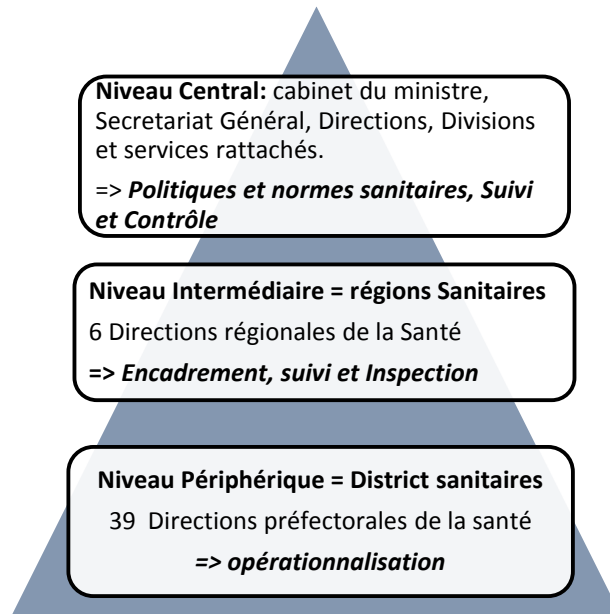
**Niveau Central:** cabinet du ministre, Secretariat Général, Directions, Divisions et services rattachés.

=> ***Politiques et normes sanitaires, Suivi et Contrôle***

**Niveau Intermédiaire = régions Sanitaires**

6 Directions régionales de la Santé

**=> *Encadrement, suivi et Inspection***

**Niveau Périphérique = District sanitaires**

39 Directions préfectorales de la santé

***=> opérationnalisation***